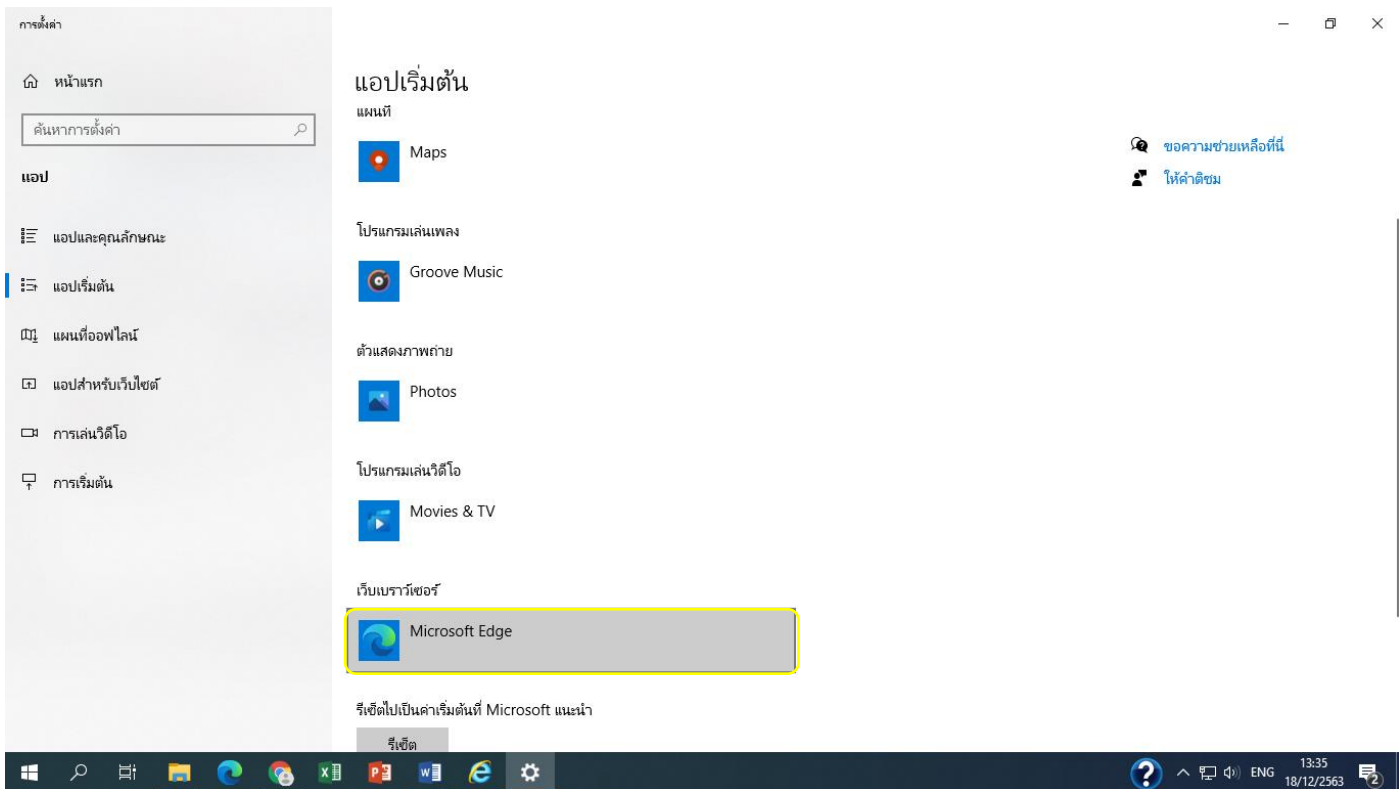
การตั้งค่า

หน้าแรก

ค้นหาการตั้งค่า

แอป

แอปและคุณลักษณะ

แอปเริ่มต้น

แผนที่ออฟไลน์

แอปสำหรับเว็บไซต์

การเล่นวิดีโอ

การเริ่มต้น

แอปเริ่มต้น

แผนที่

Maps

โปรแกรมเล่นเพลง

Groove Music

ตัวแสดงภาพถ่าย

Photos

โปรแกรมเล่นวิดีโอ

Movies & TV

เว็บเบราว์เซอร์

Microsoft Edge

รีเซ็ตไปเป็นค่าเริ่มต้นที่ Microsoft แนะนำ

รีเซ็ต

ขอความช่วยเหลือที่นี่

ให้คำติชม

ENG 13:35 18/12/2563

2